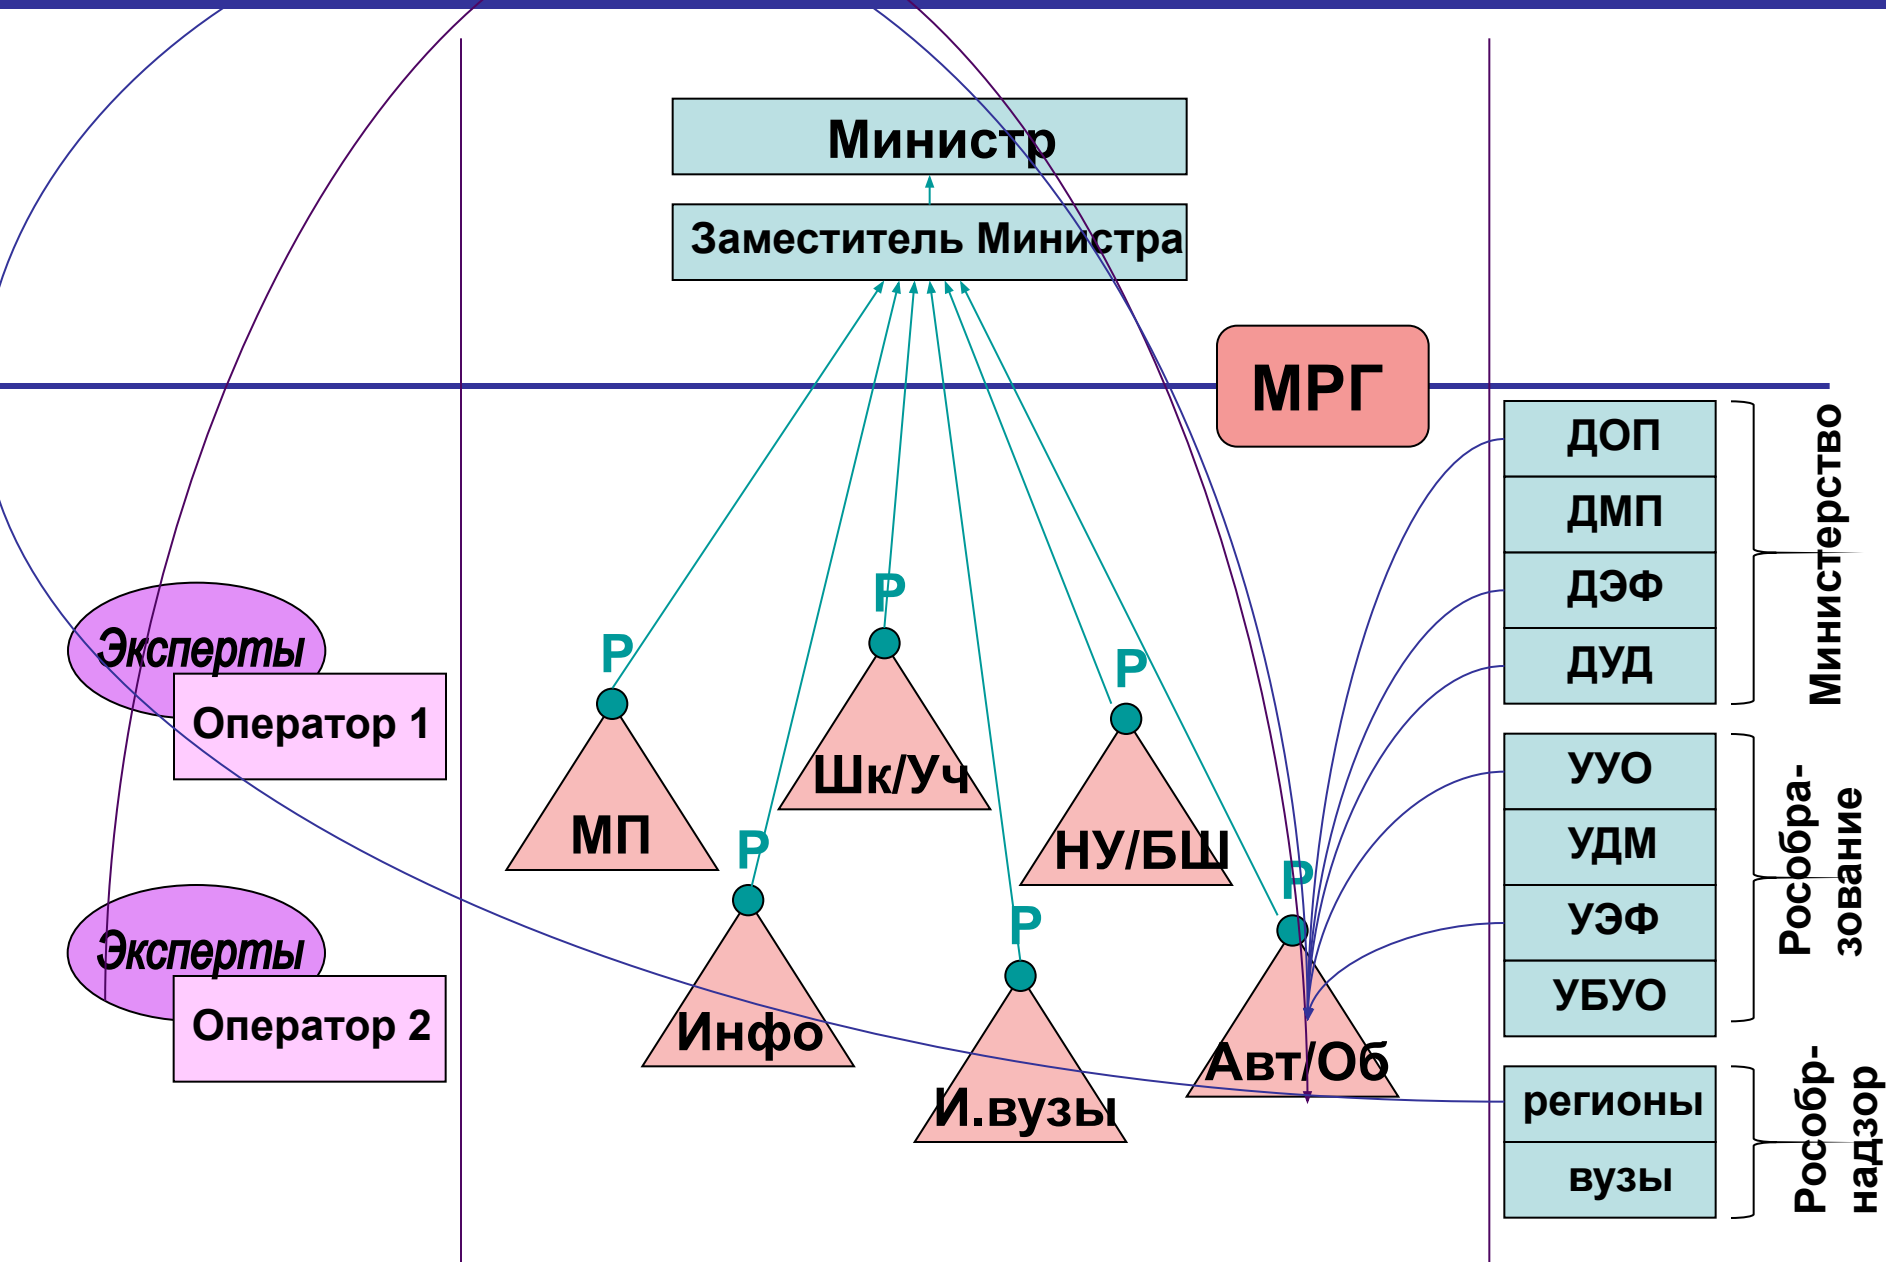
Министр

Заместитель Министра

МРГ

Р
МП

Р
Шк/Уч

Р
НУ/БШ

Р
Инфо

Р
И.вузы

Р
Авт/Об

Эксперты
Оператор 1

Эксперты
Оператор 2

ДОП
ДМП
ДЭФ
ДУД
Министерство

УУО
УДМ
УЭФ
УБУО
Рособра-зование

регионы
вузы
Рособр-надзор